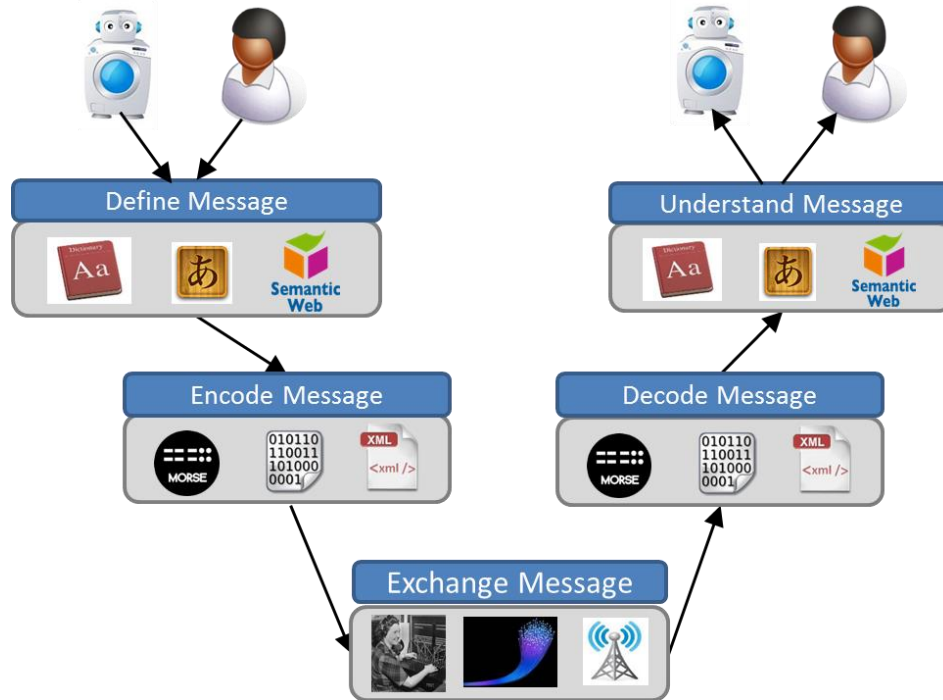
Define Message

Dictionary
Aa

あ

Semantic Web

Encode Message

MORSE

010110
110011
101000
0001

XML
<xml />

Exchange Message

Decode Message

MORSE

010110
110011
101000
0001

XML
<xml />

Understand Message

Dictionary
Aa

あ

Semantic Web